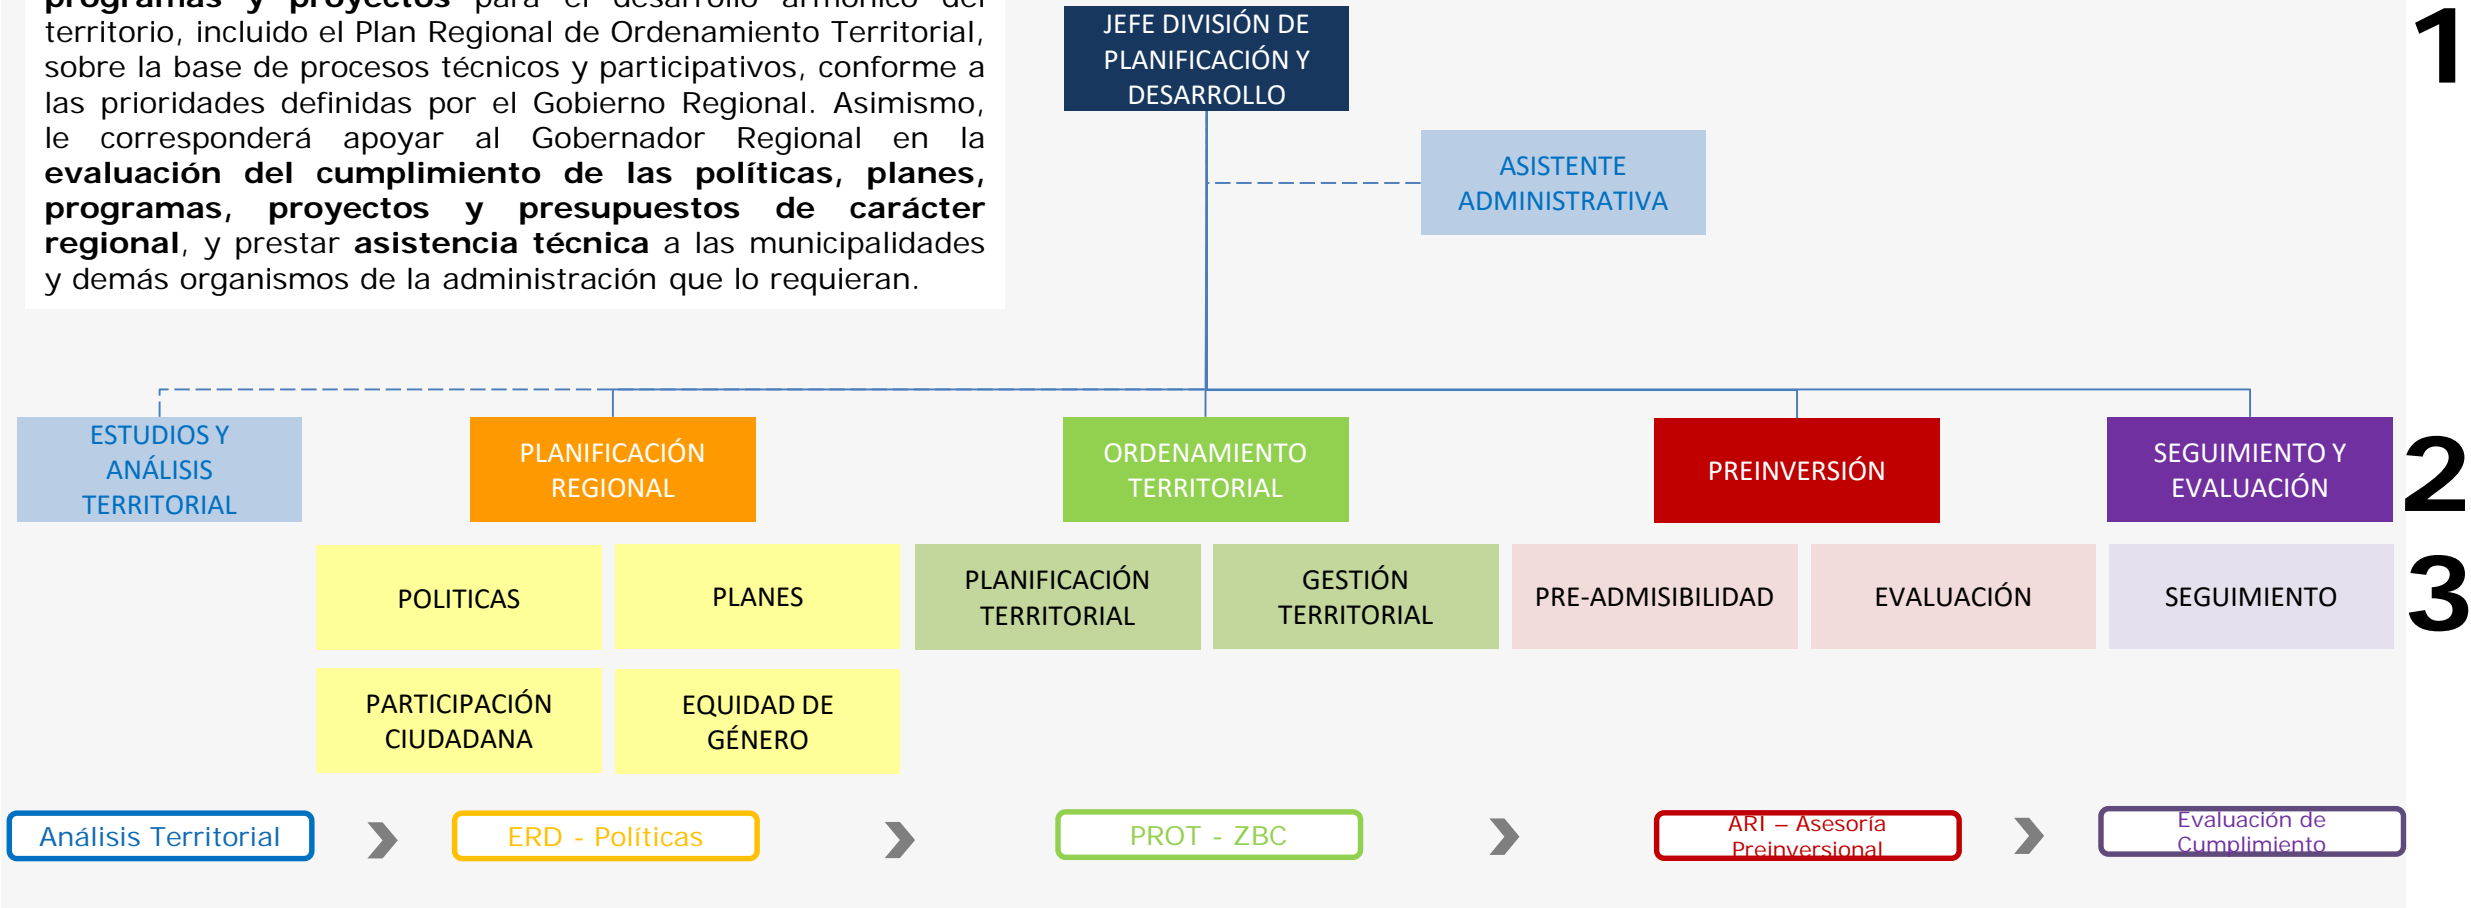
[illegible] territorio, incluido el Plan Regional de Ordenamiento Territorial, sobre la base de procesos técnicos y participativos, conforme a las prioridades definidas por el Gobierno Regional. Asimismo, le corresponderá apoyar al Gobernador Regional en la **evaluación del cumplimiento de las políticas, planes, programas, proyectos y presupuestos de carácter regional**, y prestar **asistencia técnica** a las municipalidades y demás organismos de la administración que lo requieran.

JEFE DIVISIÓN DE PLANIFICACIÓN Y DESARROLLO

ASISTENTE ADMINISTRATIVA

1

ESTUDIOS Y ANÁLISIS TERRITORIAL

PLANIFICACIÓN REGIONAL

ORDENAMIENTO TERRITORIAL

PREINVERSIÓN

SEGUIMIENTO Y EVALUACIÓN

2

POLITICAS

PLANES

PLANIFICACIÓN TERRITORIAL

GESTIÓN TERRITORIAL

PRE-ADMISIBILIDAD

EVALUACIÓN

SEGUIMIENTO

3

PARTICIPACIÓN CIUDADANA

EQUIDAD DE GÉNERO

Análisis Territorial

ERD - Políticas

PROT - ZBC

ARI – Asesoría Preinversional

Evaluación de Cumplimiento